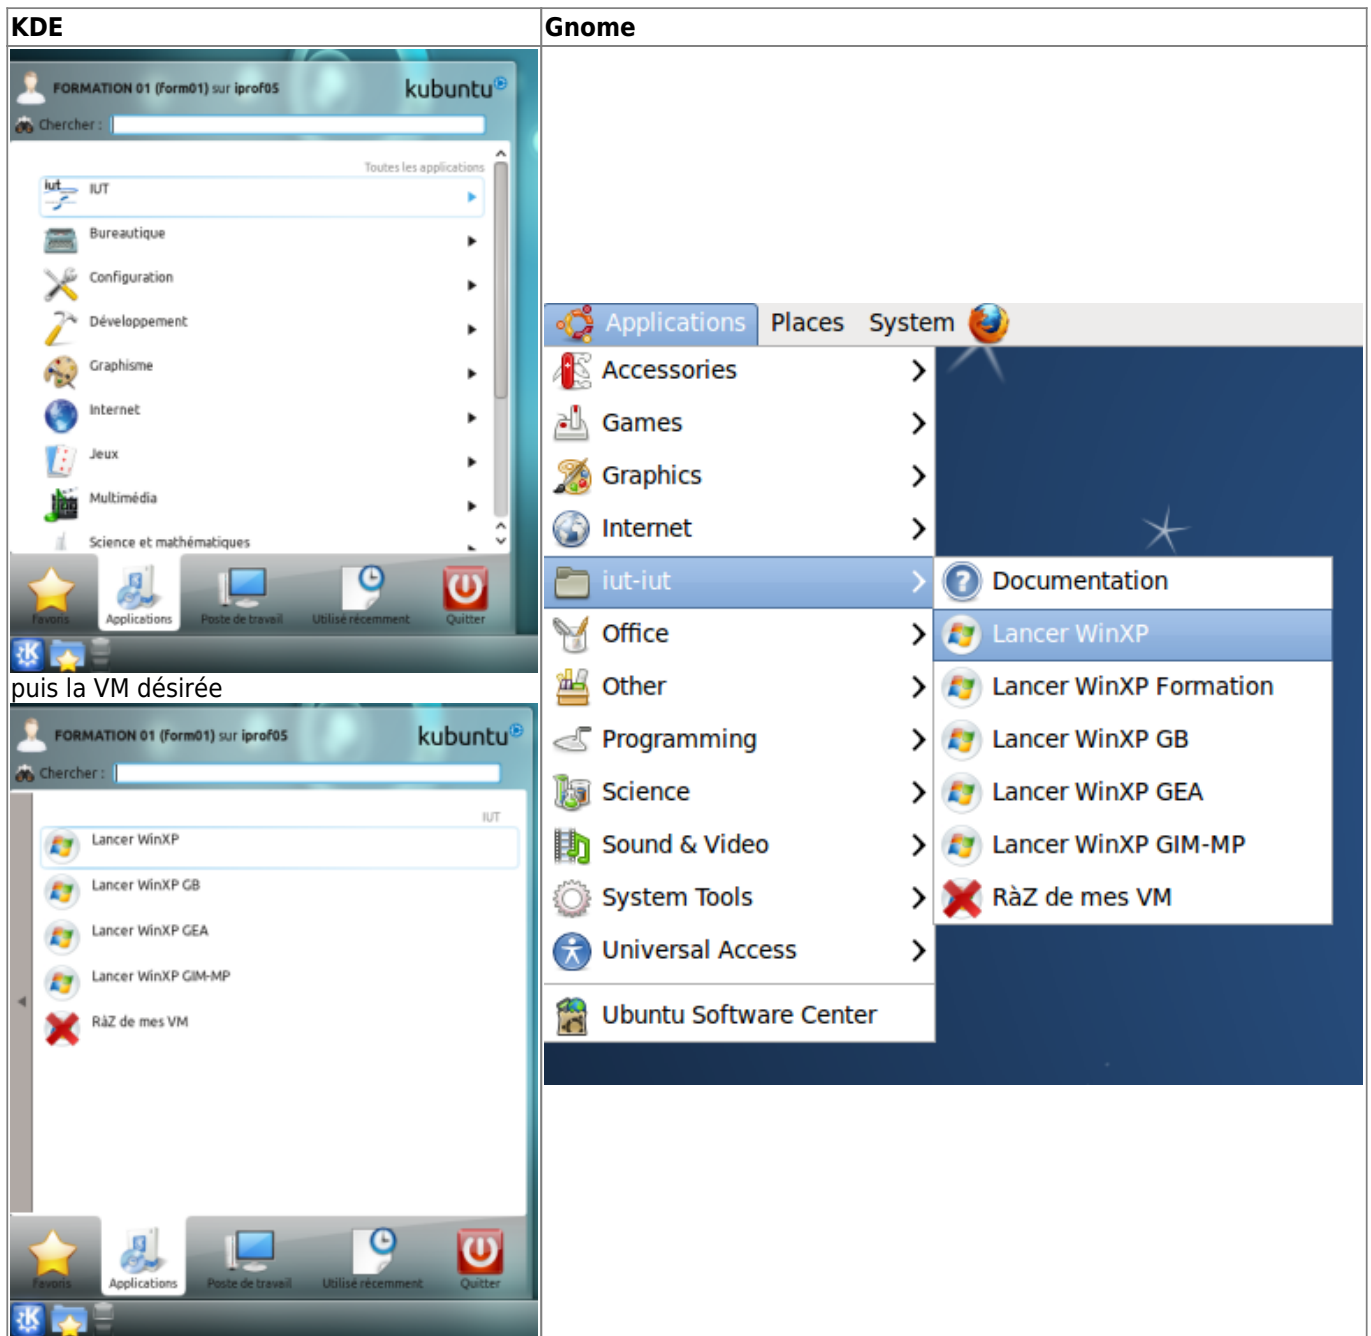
| KDE | Gnome |
|---|---|
| FORMATION 01 (form01) sur iprof05 kubuntu Chercher : Toutes les applications iut IUT Bureautique Configuration Développement Graphisme Internet Jeux Multimédia Science et mathématiques Favoris Applications Poste de travail Utilisé récemment Quitter puis la VM désirée FORMATION 01 (form01) sur iprof05 kubuntu Chercher : IUT Lancer WinXP Lancer WinXP GB Lancer WinXP GEA Lancer WinXP GIM-MP RàZ de mes VM Favoris Applications Poste de travail Utilisé récemment Quitter | Applications Places System Accessories Games Graphics Internet iut-iut Office Other Programming Science Sound & Video System Tools Universal Access Ubuntu Software Center Documentation Lancer WinXP Lancer WinXP Formation Lancer WinXP GB Lancer WinXP GEA Lancer WinXP GIM-MP RàZ de mes VM |